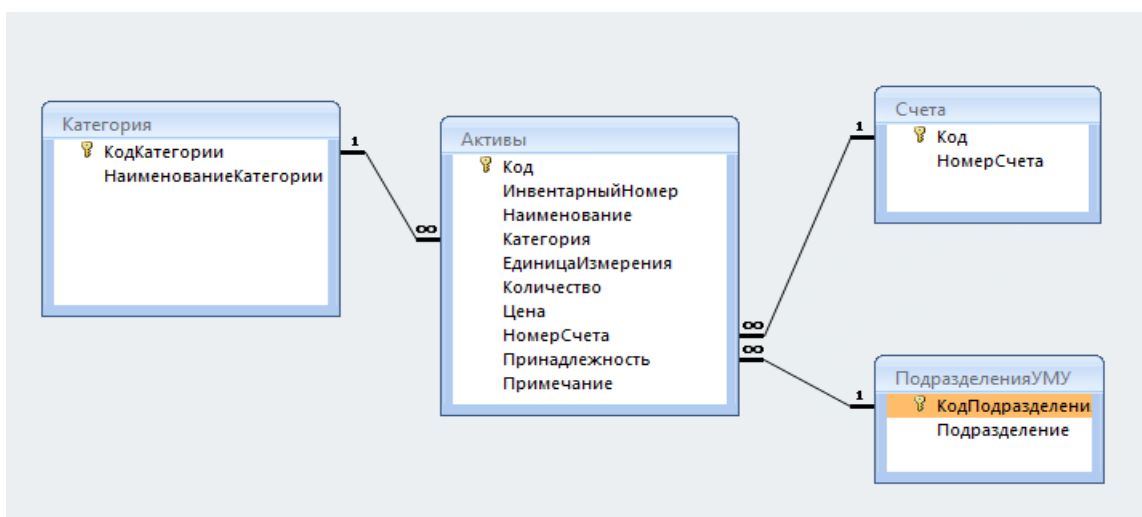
Категория
КодКатегории
НаименованиеКатегории

1
∞

Активы
Код
ИнвентарныйНомер
Наименование
Категория
ЕдиницаИзмерения
Количество
Цена
НомерСчета
Принадлежность
Примечание

1
∞
∞
1

Счета
Код
НомерСчета

ПодразделенияУМУ
КодПодразделени
Подразделение